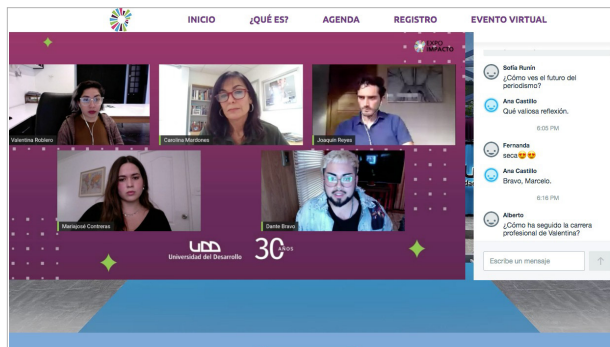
INICIO ¿QUÉ ES? AGENDA REGISTRO EVENTO VIRTUAL

EXPO IMPACTO

Valentina Robiero

Carolina Mardones

Joaquín Reyes

Mariajosé Contreras

Dante Bravo

UDD Universidad del Desarrollo

30 AÑOS

Sofia Runín
¿Cómo ves el futuro del periodismo?

Ana Castillo
Qué valiosa reflexión.

6:05 PM

Fernanda
seca😍😍

Ana Castillo
Bravo, Marcelo.

6:18 PM

Alberto
¿Cómo ha seguido la carrera profesional de Valentina?

Escribe un mensaje